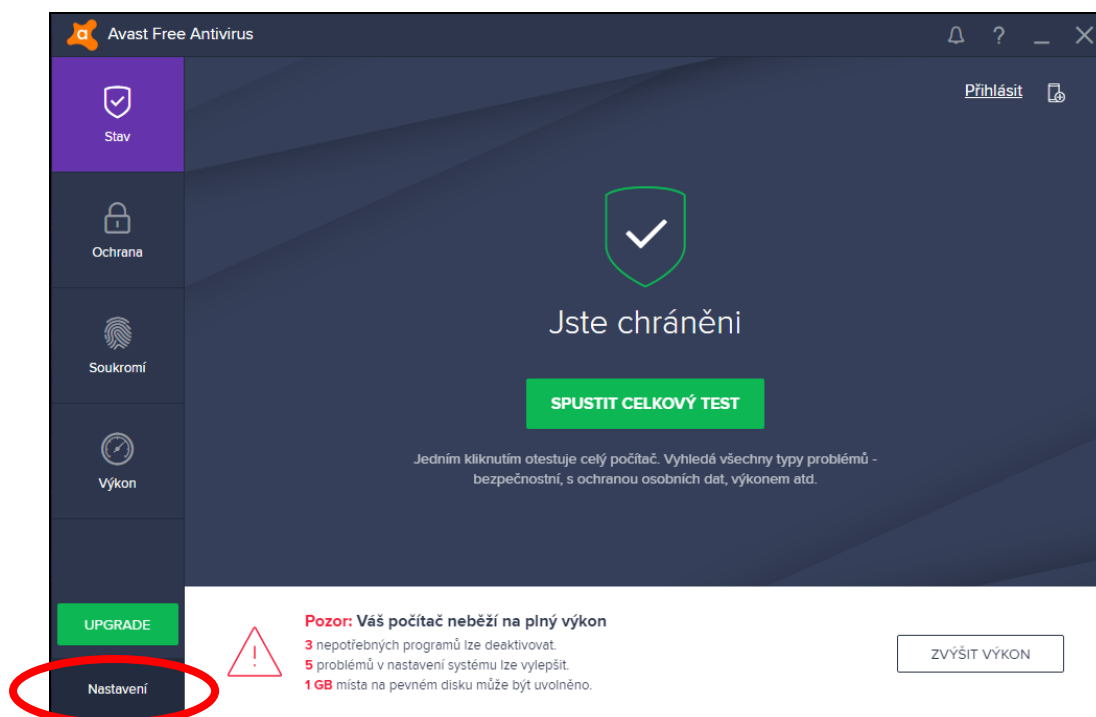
Avast Free Antivirus

Stav

Ochrana

Soukromí

Výkon

UPGRADE

Nastavení

Přihlásit

Jste chráněni

SPUSTIT CELKOVÝ TEST

Jedním kliknutím otestuje celý počítač. Vyhledá všechny typy problémů - bezpečnostní, s ochranou osobních dat, výkonem atd.

Pozor: Váš počítač neběží na plný výkon

3 nepotřebných programů lze deaktivovat.

5 problémů v nastavení systému lze vylepšit.

1 GB místa na pevném disku může být uvolněno.

ZVÝŠIT VÝKON